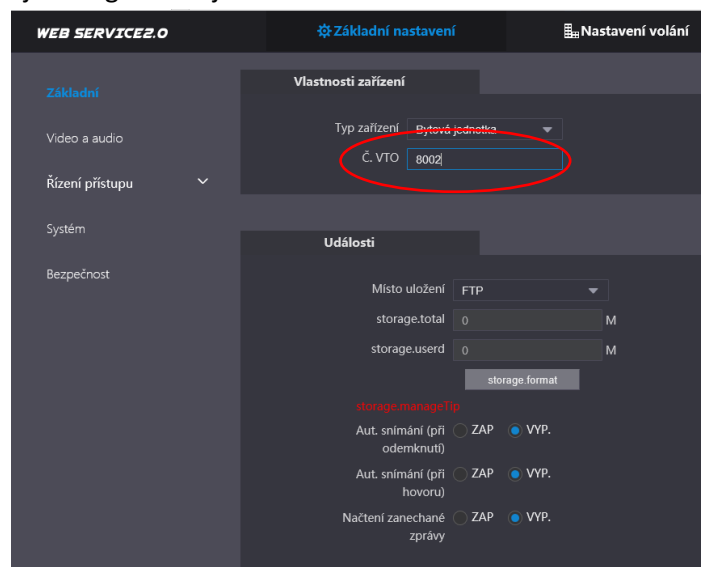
WEB SERVICE2.0

Základní nastavení

Nastavení volání

Základní

Video a audio

Řízení přístupu

Systém

Bezpečnost

Vlastnosti zařízení

Typ zařízení Bytová jednotka

Č. VTO 8002

Události

Místo uložení FTP

storage.total 0 M

storage.userd 0 M

storage.format

storage.manageTip

Aut. snímání (při odemknutí) ZAP VYP.

Aut. snímání (při hovoru) ZAP VYP.

Načtení zanechané zprávy ZAP VYP.